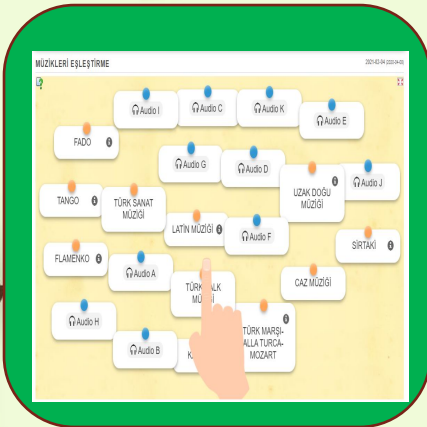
MÜZİKLERİ EŞLEŞTİRME

2021-02-04 (2022-04-05)

Audio I
Audio C
Audio K
Audio E
FADO
Audio G
Audio D
UZAK DOĞU MÜZİĞİ
Audio J
TANGO
TÜRK SANAT MÜZİĞİ
LATİN MÜZİĞİ
Audio F
SİRTAKİ
FLAMENKO
Audio A
TÜRK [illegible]ALK MÜ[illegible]
CAZ MÜZİĞİ
Audio H
Audio B
K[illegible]
TÜRK MARŞI-ALLA TURCA-MOZART